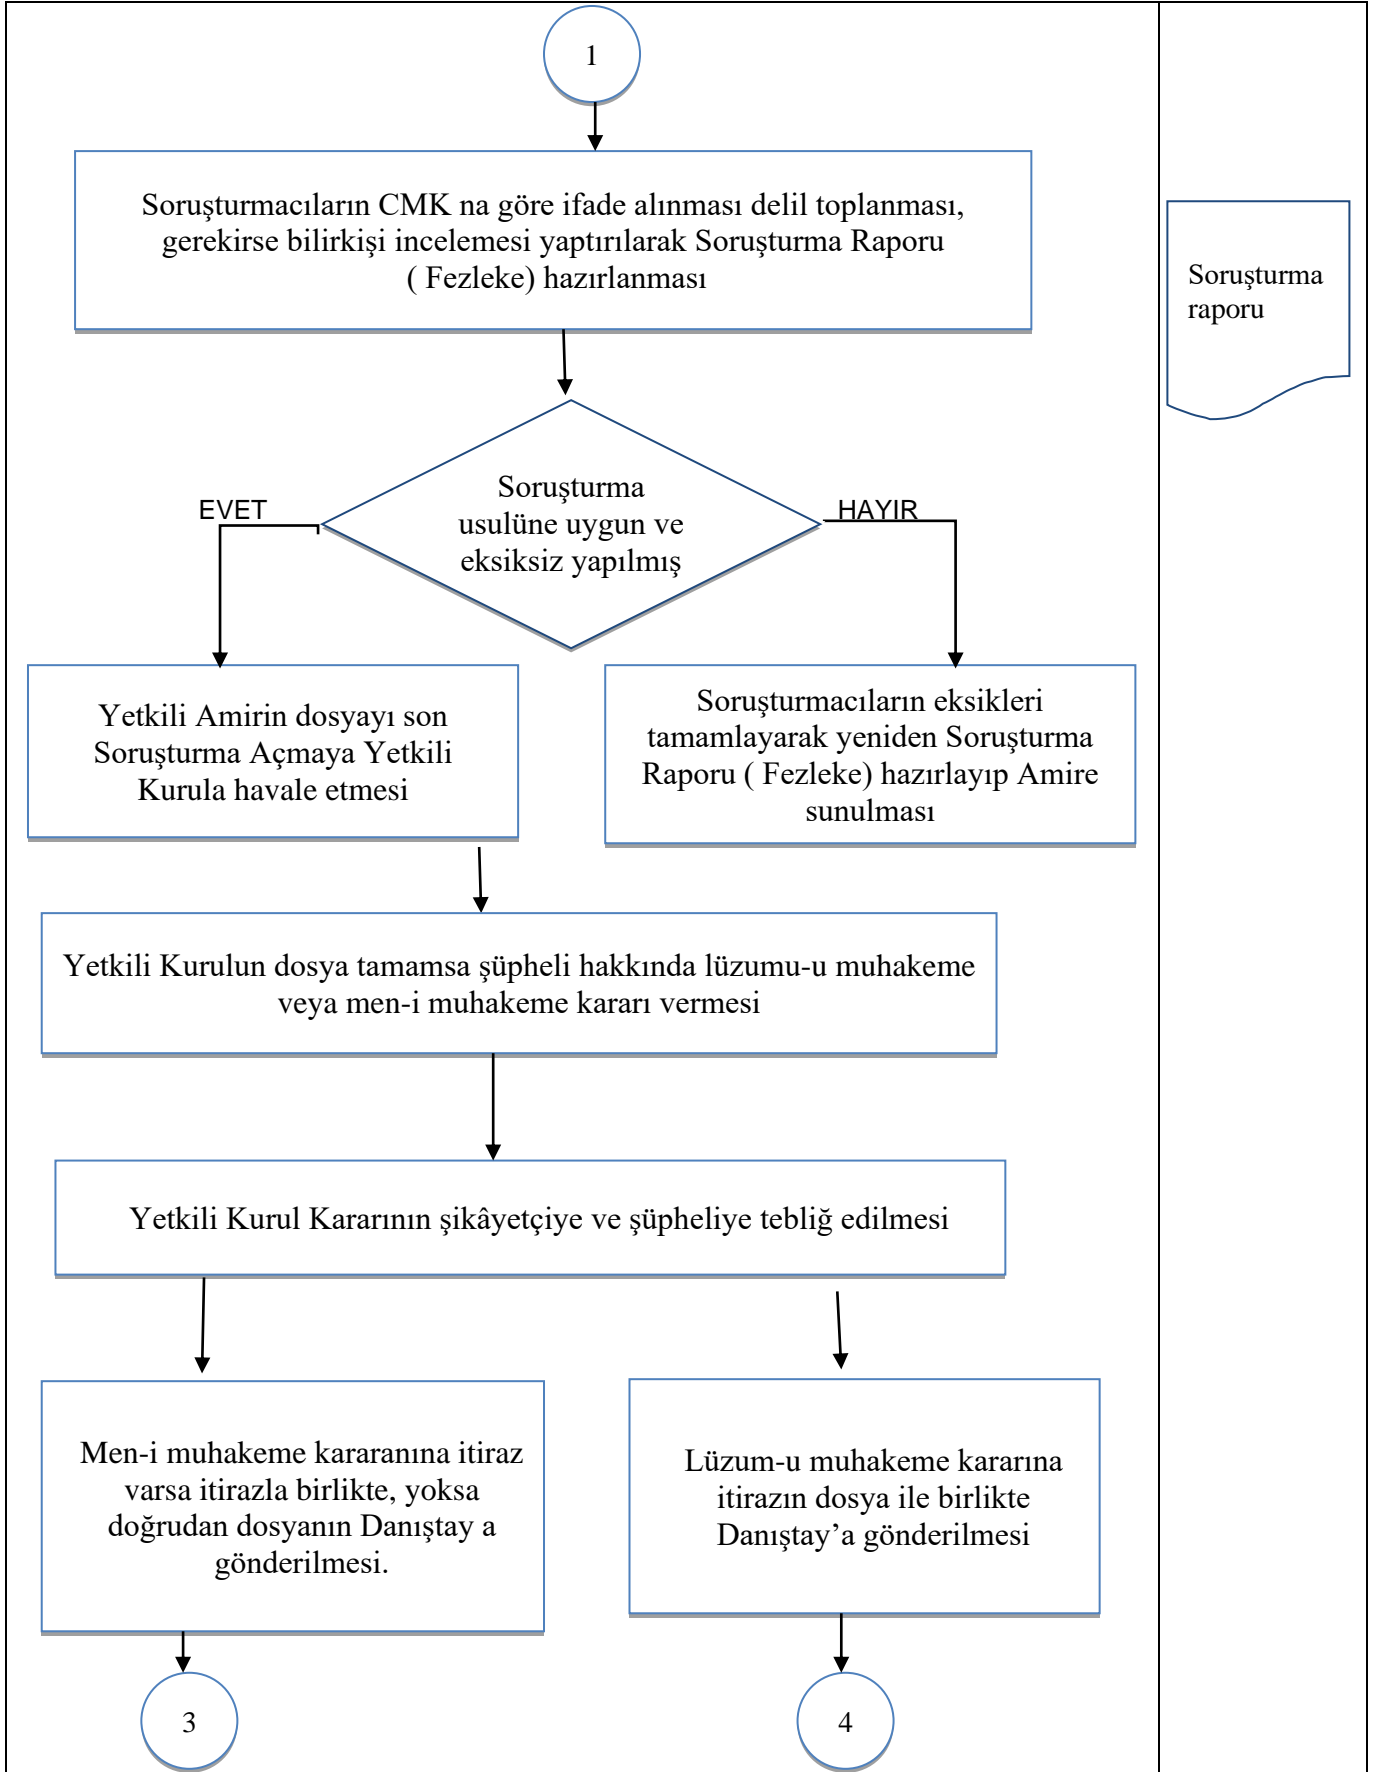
1

Soruşturmacıların CMK na göre ifade alınması delil toplanması, gerekirse bilirkişi incelemesi yaptırılarak Soruşturma Raporu ( Fezleke) hazırlanması

Soruşturma raporu

Soruşturma usulüne uygun ve eksiksiz yapılmış

EVET

HAYIR

Yetkili Amirin dosyayı son Soruşturma Açmaya Yetkili Kurula havale etmesi

Soruşturmacıların eksikleri tamamlayarak yeniden Soruşturma Raporu ( Fezleke) hazırlayıp Amire sunulması

Yetkili Kurulun dosya tamamsa şüpheli hakkında lüzumu-u muhakeme veya men-i muhakeme kararı vermesi

Yetkili Kurul Kararının şikâyetçiye ve şüpheliye tebliğ edilmesi

Men-i muhakeme kararanına itiraz varsa itirazla birlikte, yoksa doğrudan dosyanın Danıştay a gönderilmesi.

Lüzum-u muhakeme kararına itirazın dosya ile birlikte Danıştay'a gönderilmesi

3

4